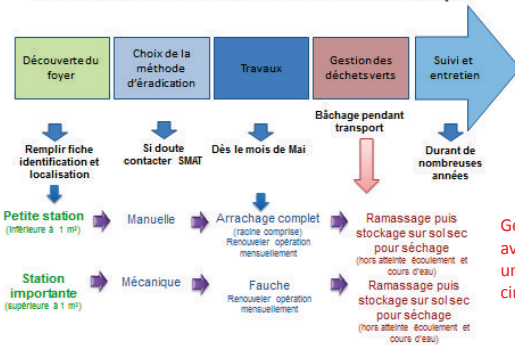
Découverte du foyer

Choix de la méthode d'éradication

Travaux

Gestion des déchets verts

Suivi et entretien

Bâchage pendant transport

Remplir fiche identification et localisation

Si doute contacter SMAT

Dès le mois de Mai

Durant de nombreuses années

Petite station (inférieure à 1 m²)

Manuelle

Arrachage complet (racine comprise) Renouveler opération mensuellement

Ramassage puis stockage sur sol sec pour séchage (hors atteinte écoulement et cours d'eau)

Station importante (supérieure à 1 m²)

Mécanique

Fauche Renouveler opération mensuellement

Ramassage puis stockage sur sol sec pour séchage (hors atteinte écoulement et cours d'eau)

Ge
av
ur
cir